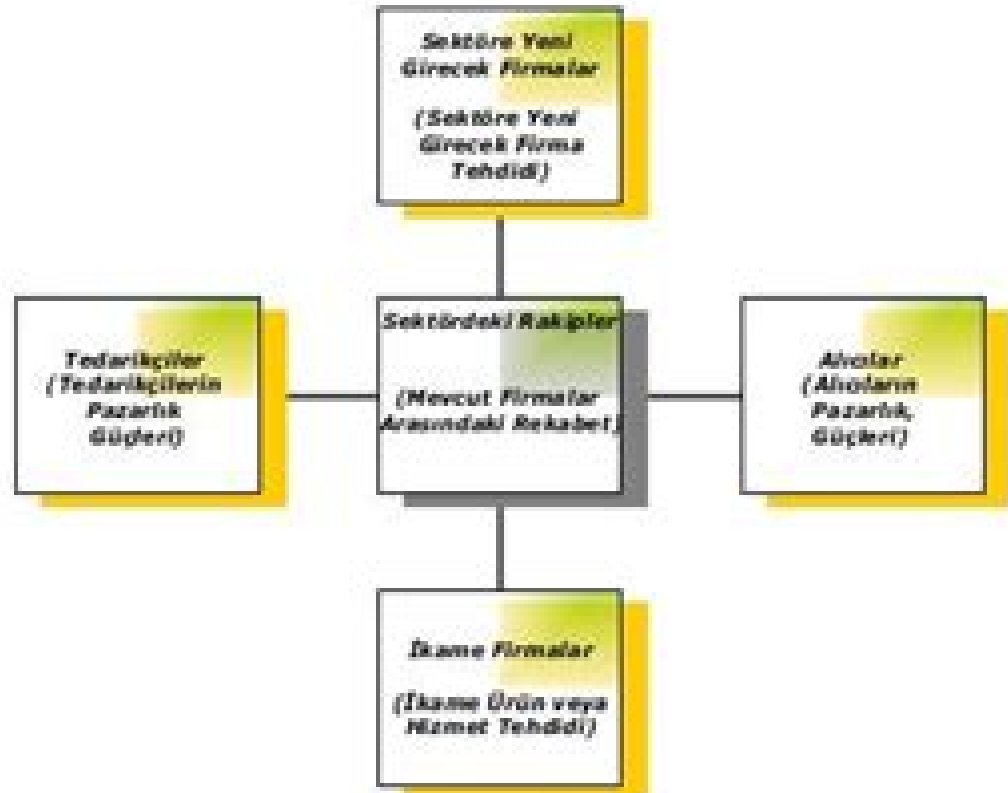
Sektöre Yeni Girecek Firmalar

(Sektöre Yeni Girecek Firma Tehdidi)

Tedarikçiler (Tedarikçilerin Pazarlık Güçleri)

Sektördeki Rakipler

(Mevcut Firmalar Arasındaki Rekabet)

Alıcılar (Alıcıların Pazarlık Güçleri)

İkame Firmalar

(İkame Ürün veya Hizmet Tehdidi)